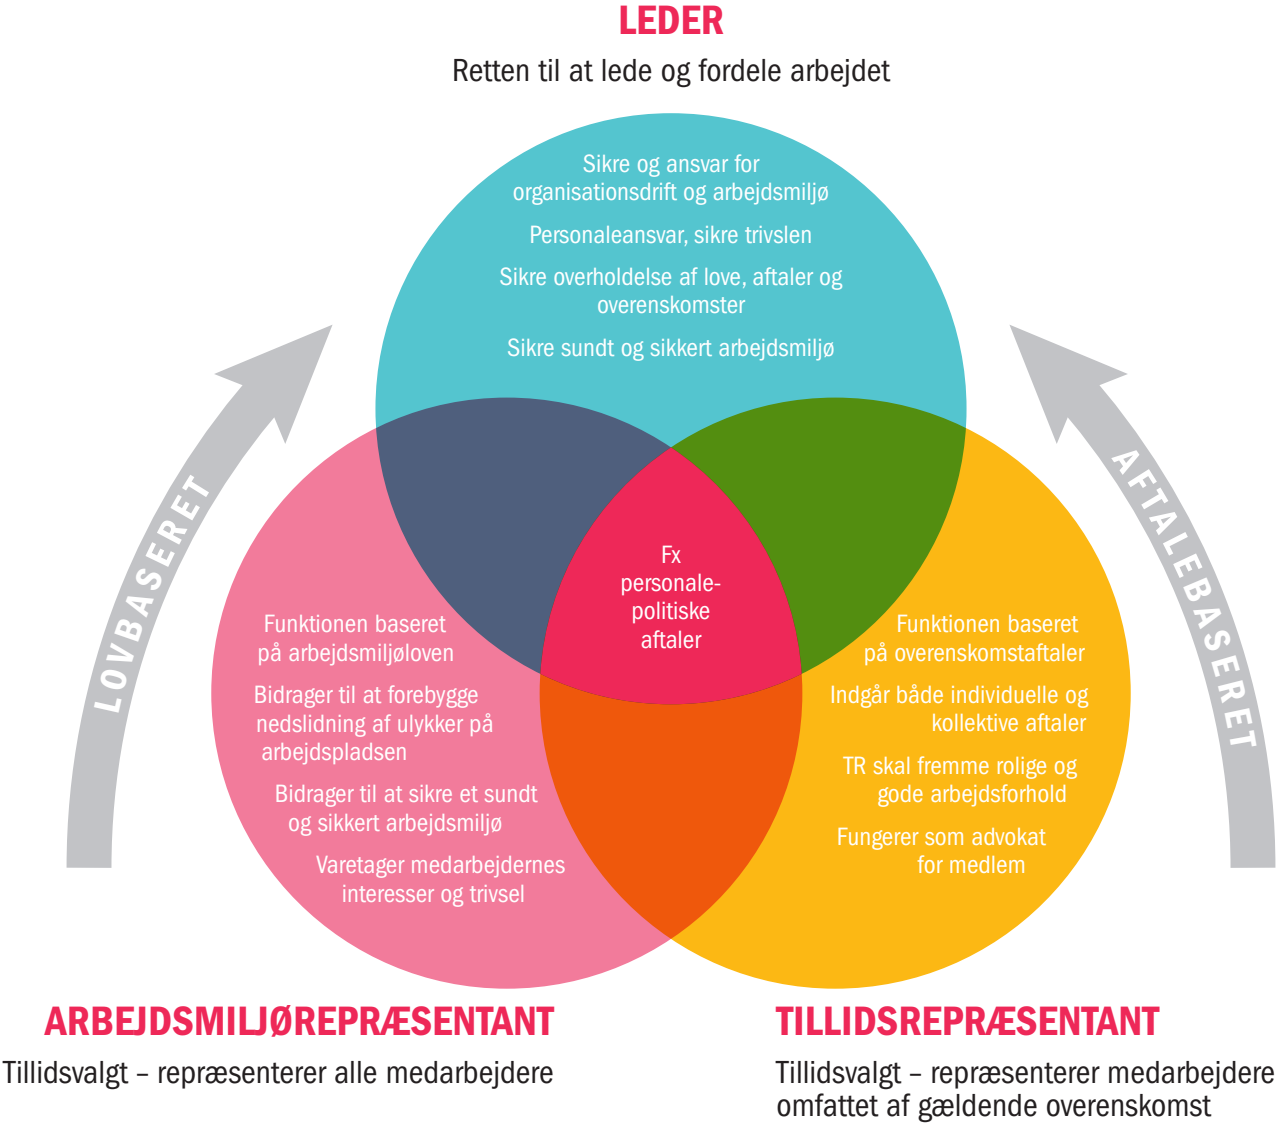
LEDER
Retten til at lede og fordele arbejdet

Sikre og ansvar for organisationsdrift og arbejdsmiljø

Personaleansvar, sikre trivslen

Sikre overholdelse af love, aftaler og overenskomster

Sikre sundt og sikkert arbejdsmiljø

LOVBASERET

AFTALEBASERET

Fx personale-politiske aftaler

Funktionen baseret på arbejdsmiljøloven

Bidrager til at forebygge nedslidning af ulykker på arbejdspladsen

Bidrager til at sikre et sundt og sikkert arbejdsmiljø

Varetager medarbejdernes interesser og trivsel

Funktionen baseret på overenskomstaftaler

Indgår både individuelle og kollektive aftaler

TR skal fremme rolige og gode arbejdsforhold

Fungerer som advokat for medlem

ARBEJDSMILJØREPRÆSENTANT
Tillidsvalgt – repræsenterer alle medarbejdere

TILLIDSREPRÆSENTANT
Tillidsvalgt – repræsenterer medarbejdere omfattet af gældende overenskomst